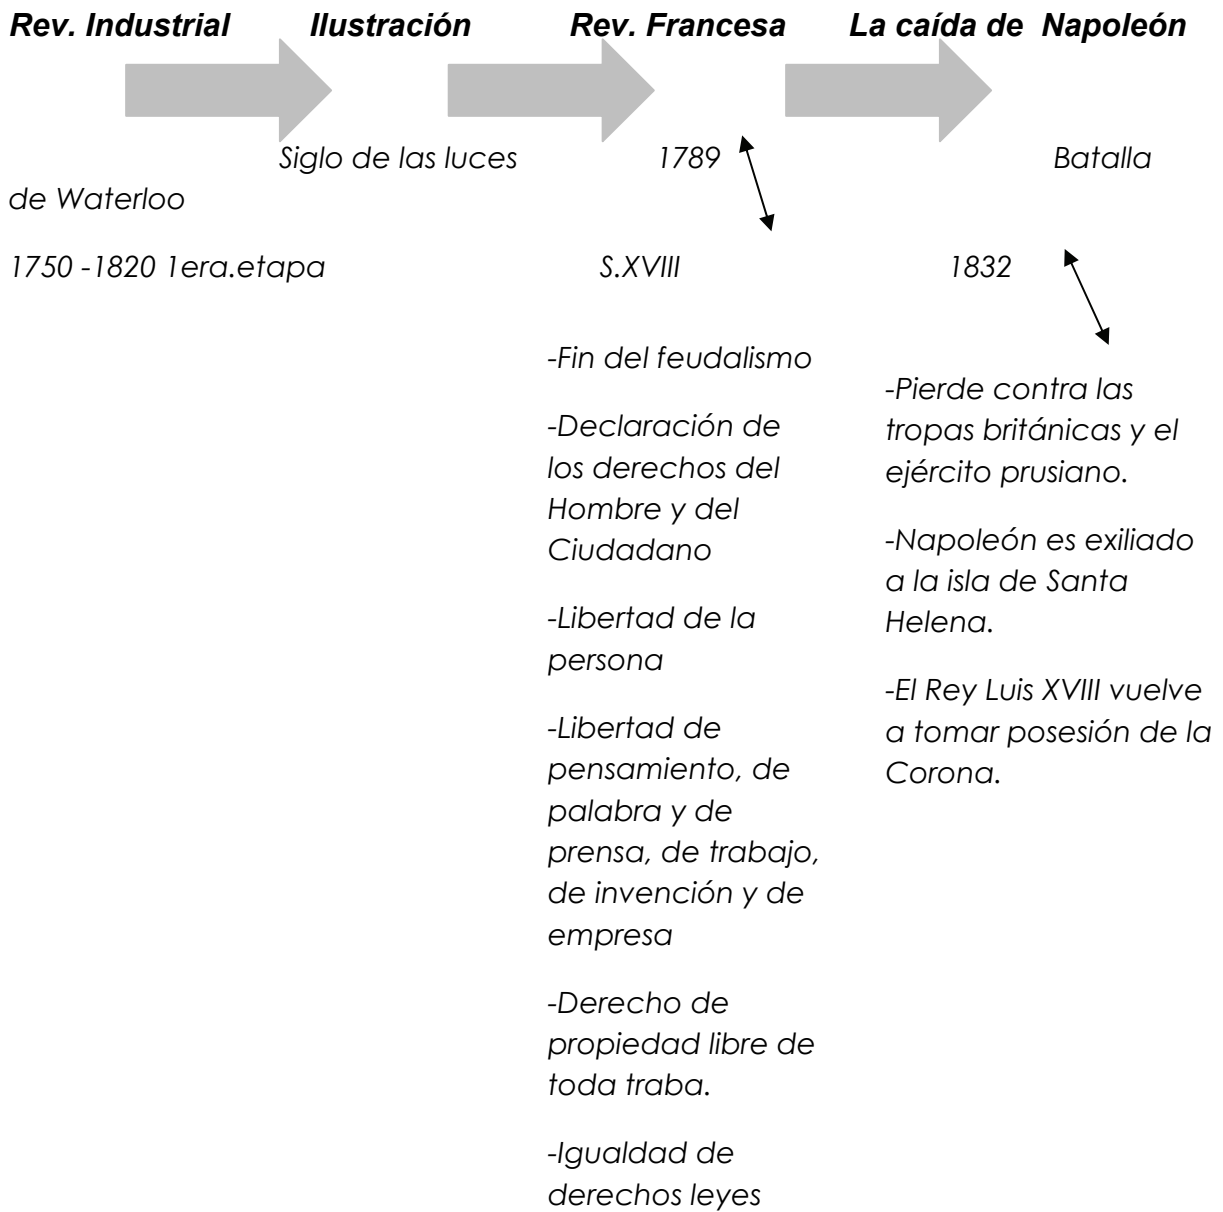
Rev. Industrial Ilustración Rev. Francesa La caída de Napoleón

Siglo de las luces 1789 Batalla de Waterloo

1750 -1820 1era.etapa S.XVIII 1832

-Fin del feudalismo

-Declaración de los derechos del Hombre y del Ciudadano

-Libertad de la persona

-Libertad de pensamiento, de palabra y de prensa, de trabajo, de invención y de empresa

-Derecho de propiedad libre de toda traba.

-Igualdad de derechos leyes

-Pierde contra las tropas británicas y el ejército prusiano.

-Napoleón es exiliado a la isla de Santa Helena.

-El Rey Luis XVIII vuelve a tomar posesión de la Corona.